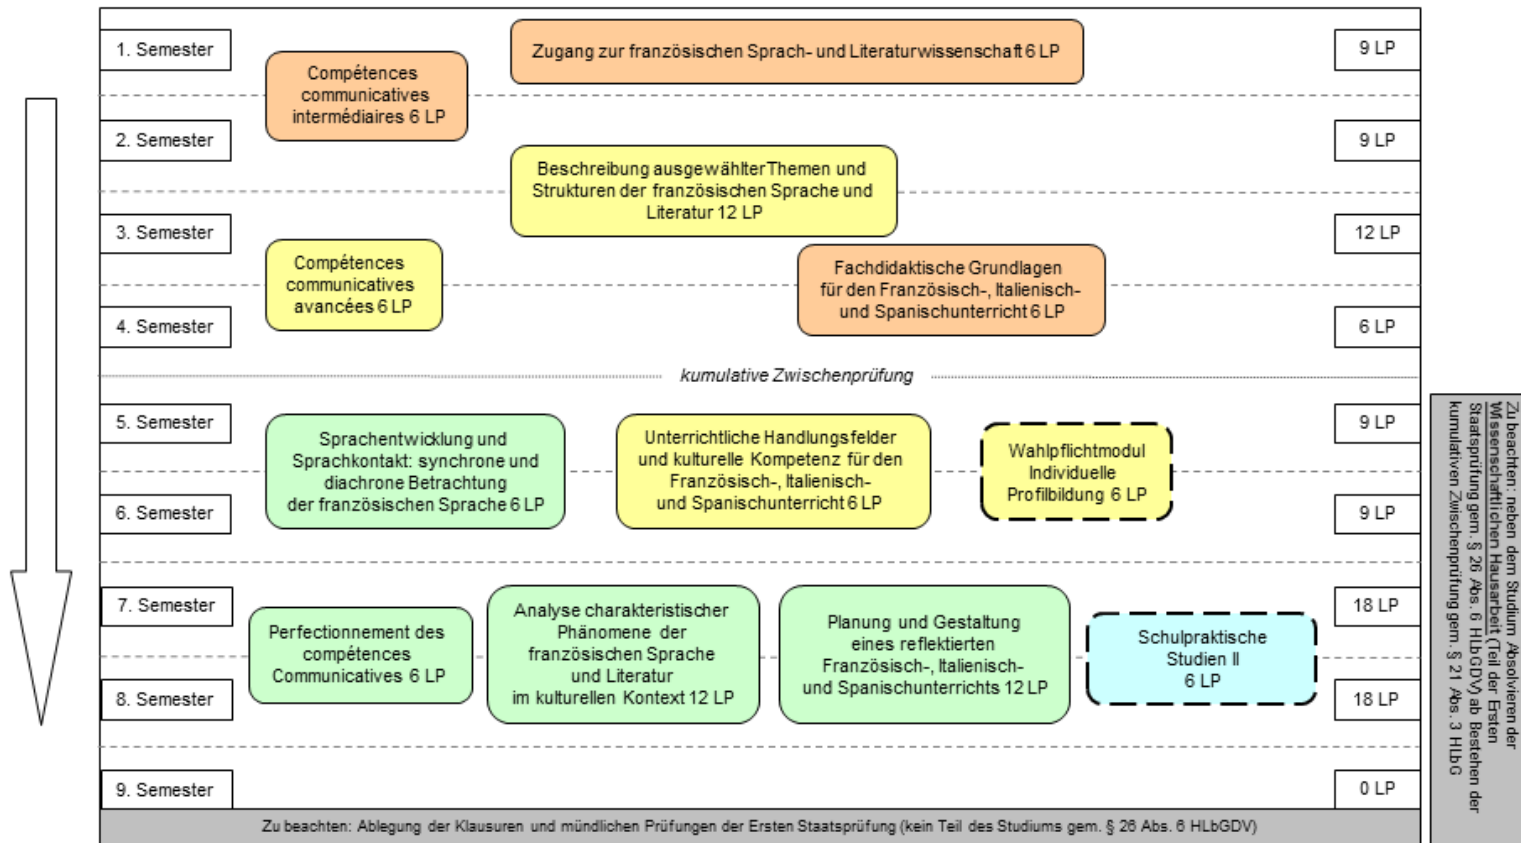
1. Semester

Compétences communicatives intermédiaires 6 LP

Zugang zur französischen Sprach- und Literaturwissenschaft 6 LP

9 LP

2. Semester

Beschreibung ausgewählter Themen und Strukturen der französischen Sprache und Literatur 12 LP

9 LP

3. Semester

Compétences communicatives avancées 6 LP

Fachdidaktische Grundlagen für den Französisch-, Italienisch- und Spanischunterricht 6 LP

12 LP

4. Semester

6 LP

kumulative Zwischenprüfung

5. Semester

Sprachentwicklung und Sprachkontakt: synchrone und diachrone Betrachtung der französischen Sprache 6 LP

Unterrichtliche Handlungsfelder und kulturelle Kompetenz für den Französisch-, Italienisch- und Spanischunterricht 6 LP

Wahlpflichtmodul Individuelle Profilbildung 6 LP

9 LP

6. Semester

9 LP

7. Semester

Perfectionnement des compétences Communicatives 6 LP

Analyse charakteristischer Phänomene der französischen Sprache und Literatur im kulturellen Kontext 12 LP

Planung und Gestaltung eines reflektierten Französisch-, Italienisch- und Spanischunterrichts 12 LP

Schulpraktische Studien II 6 LP

18 LP

8. Semester

18 LP

9. Semester

0 LP

Zu beachten: Ablegung der Klausuren und mündlichen Prüfungen der Ersten Staatsprüfung (kein Teil des Studiums gem. § 26 Abs. 6 HLbGDV)

Zu beachten: neben dem Studium Absolvieren der Wissenschaftlichen Hausarbeit (Teil der Ersten Staatsprüfung gem. § 26 Abs. 6 HLbGDV) ab Bestehen der kumulativen Zwischenprüfung gem. § 21 Abs. 3 HLbG